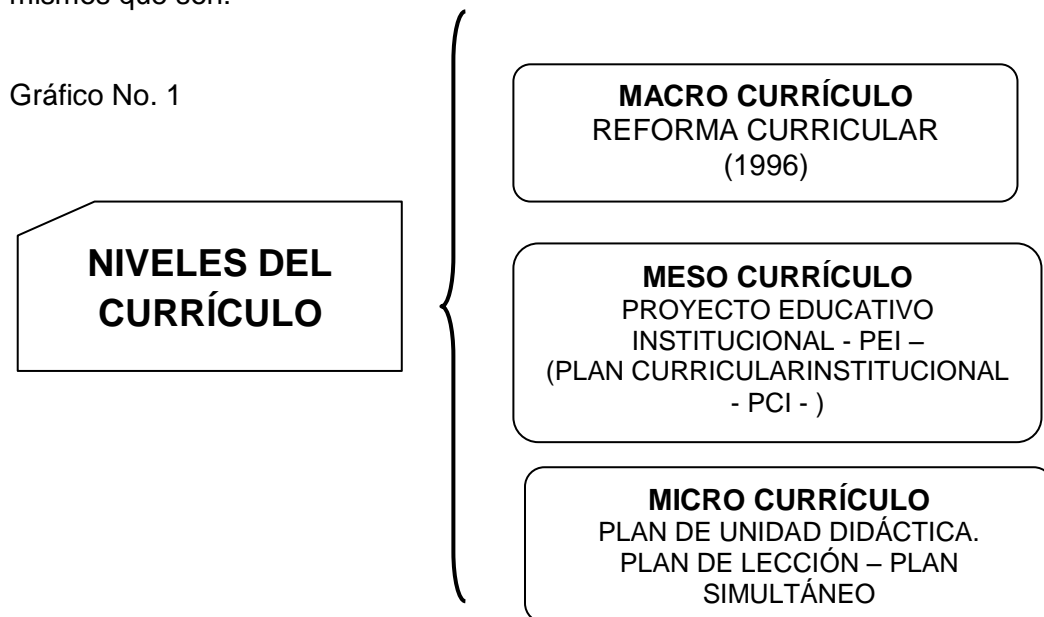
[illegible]

Gráfico No. 1

NIVELES DEL CURRÍCULO

MACRO CURRÍCULO
REFORMA CURRICULAR
(1996)

MESO CURRÍCULO
PROYECTO EDUCATIVO INSTITUCIONAL - PEI –
(PLAN CURRICULARINSTITUCIONAL - PCI - )

MICRO CURRÍCULO
PLAN DE UNIDAD DIDÁCTICA.
PLAN DE LECCIÓN – PLAN SIMULTÁNEO